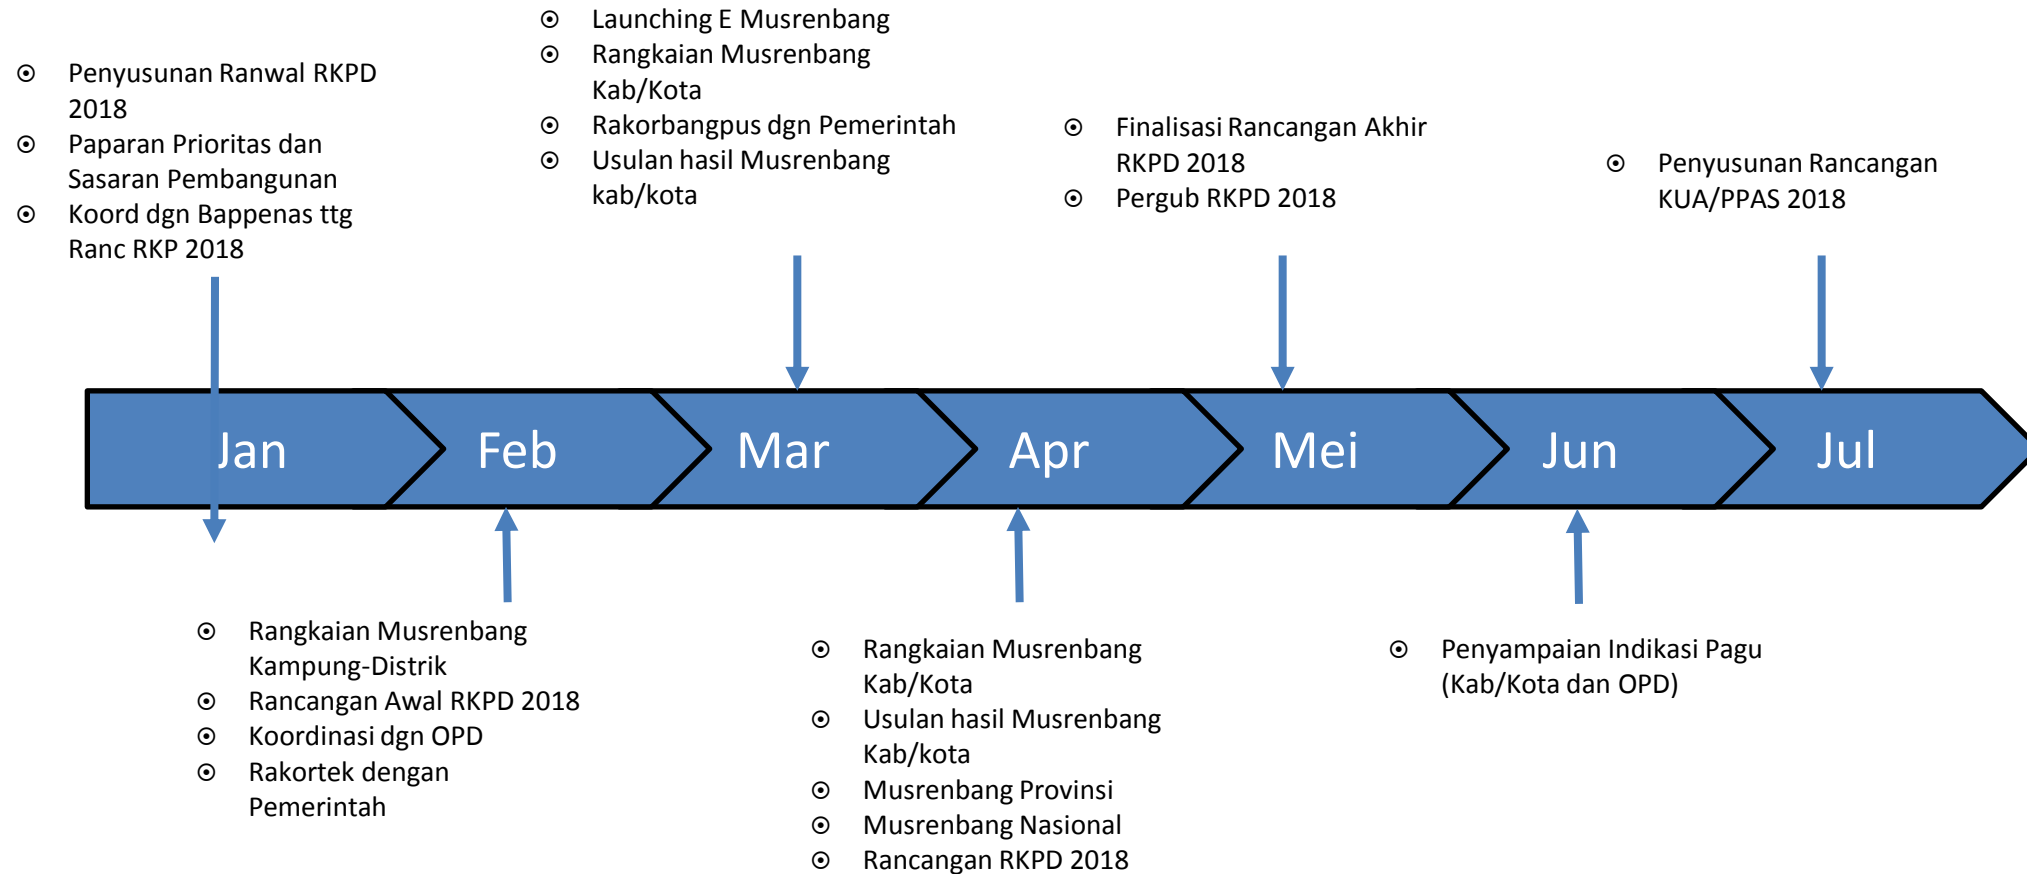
⦿ Penyusunan Ranwal RKPD 2018
⦿ Paparan Prioritas dan Sasaran Pembangunan
⦿ Koord dgn Bappenas ttg Ranc RKP 2018

⦿ Launching E Musrenbang
⦿ Rangkaian Musrenbang Kab/Kota
⦿ Rakorbangpus dgn Pemerintah
⦿ Usulan hasil Musrenbang kab/kota

⦿ Finalisasi Rancangan Akhir RKPD 2018
⦿ Pergub RKPD 2018

⦿ Penyusunan Rancangan KUA/PPAS 2018

Jan Feb Mar Apr Mei Jun Jul

⦿ Rangkaian Musrenbang Kampung-Distrik
⦿ Rancangan Awal RKPD 2018
⦿ Koordinasi dgn OPD
⦿ Rakortek dengan Pemerintah

⦿ Rangkaian Musrenbang Kab/Kota
⦿ Usulan hasil Musrenbang Kab/kota
⦿ Musrenbang Provinsi
⦿ Musrenbang Nasional
⦿ Rancangan RKPD 2018

⦿ Penyampaian Indikasi Pagu (Kab/Kota dan OPD)